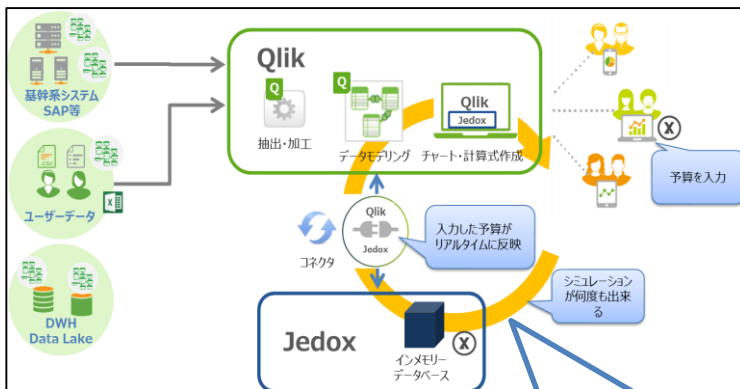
基幹系システム
SAP等

ユーザーデータ

DWH
Data Lake

Qlik

抽出・加工

データモデリング

Qlik
Jedox

チャート・計算式作成

予算を入力

Qlik
Jedox

コネクタ

入力した予算が
リアルタイムに反映

シミュレーション
が何度も出来る

Jedox

インメモリー
データベース